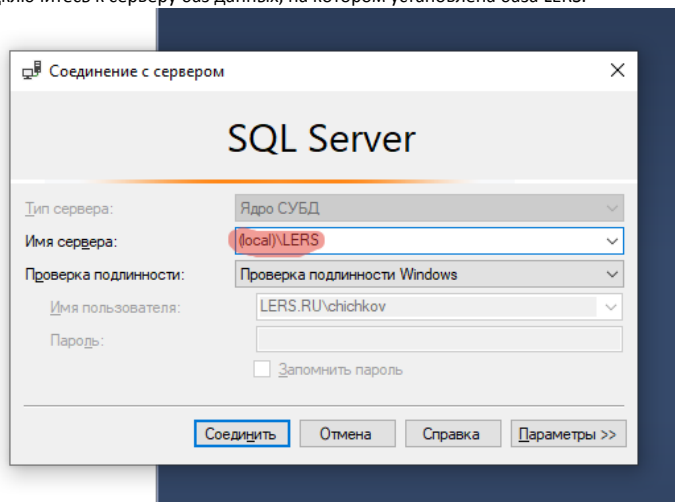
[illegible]ключитесь к серверу баз данных, на котором установлена база LERS.

Соединение с сервером

SQL Server

Тип сервера: Ядро СУБД

Имя сервера: (local)\LERS

Проверка подлинности: Проверка подлинности Windows

Имя пользователя: LERS.RU\chichkov

Пароль:

Запомнить пароль

Соединить | Отмена | Справка | Параметры >>